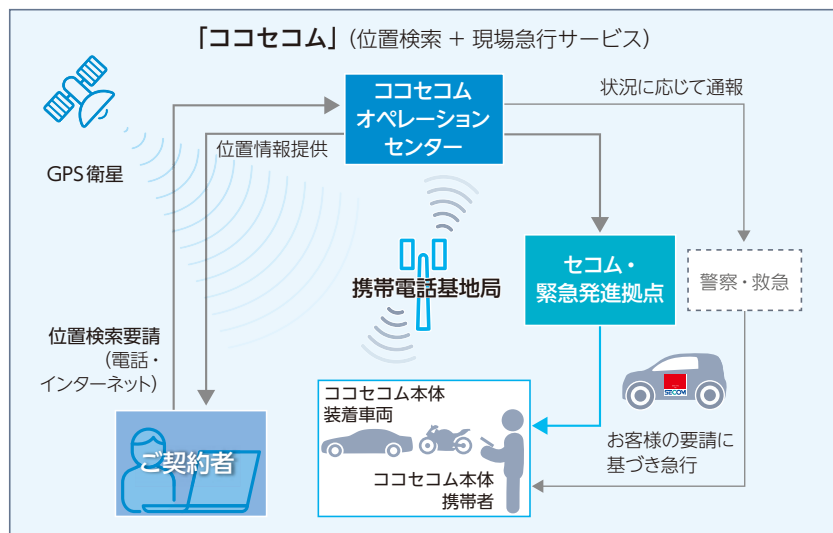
「ココセコム」（位置検索 + 現場急行サービス）

GPS衛星

位置情報提供

ココセコム オペレーション センター

状況に応じて通報

携帯電話基地局

セコム・緊急発進拠点

警察・救急

位置検索要請（電話・インターネット）

ご契約者

ココセコム本体 装着車両

ココセコム本体 携帯者

SECOM

お客様の要請に基づき急行